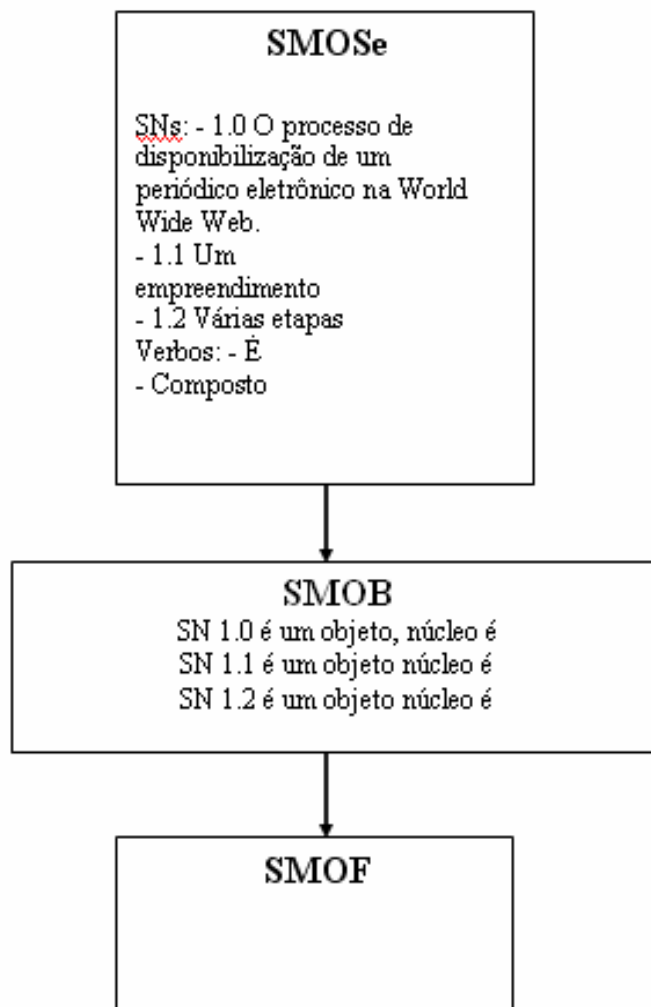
SMOSe

SNs: - 1.0 O processo de disponibilização de um periódico eletrônico na World Wide Web.
- 1.1 Um empreendimento
- 1.2 Várias etapas
Verbos: - É
- Composto

SMOB
SN 1.0 é um objeto, núcleo é
SN 1.1 é um objeto núcleo é
SN 1.2 é um objeto núcleo é

SMOF